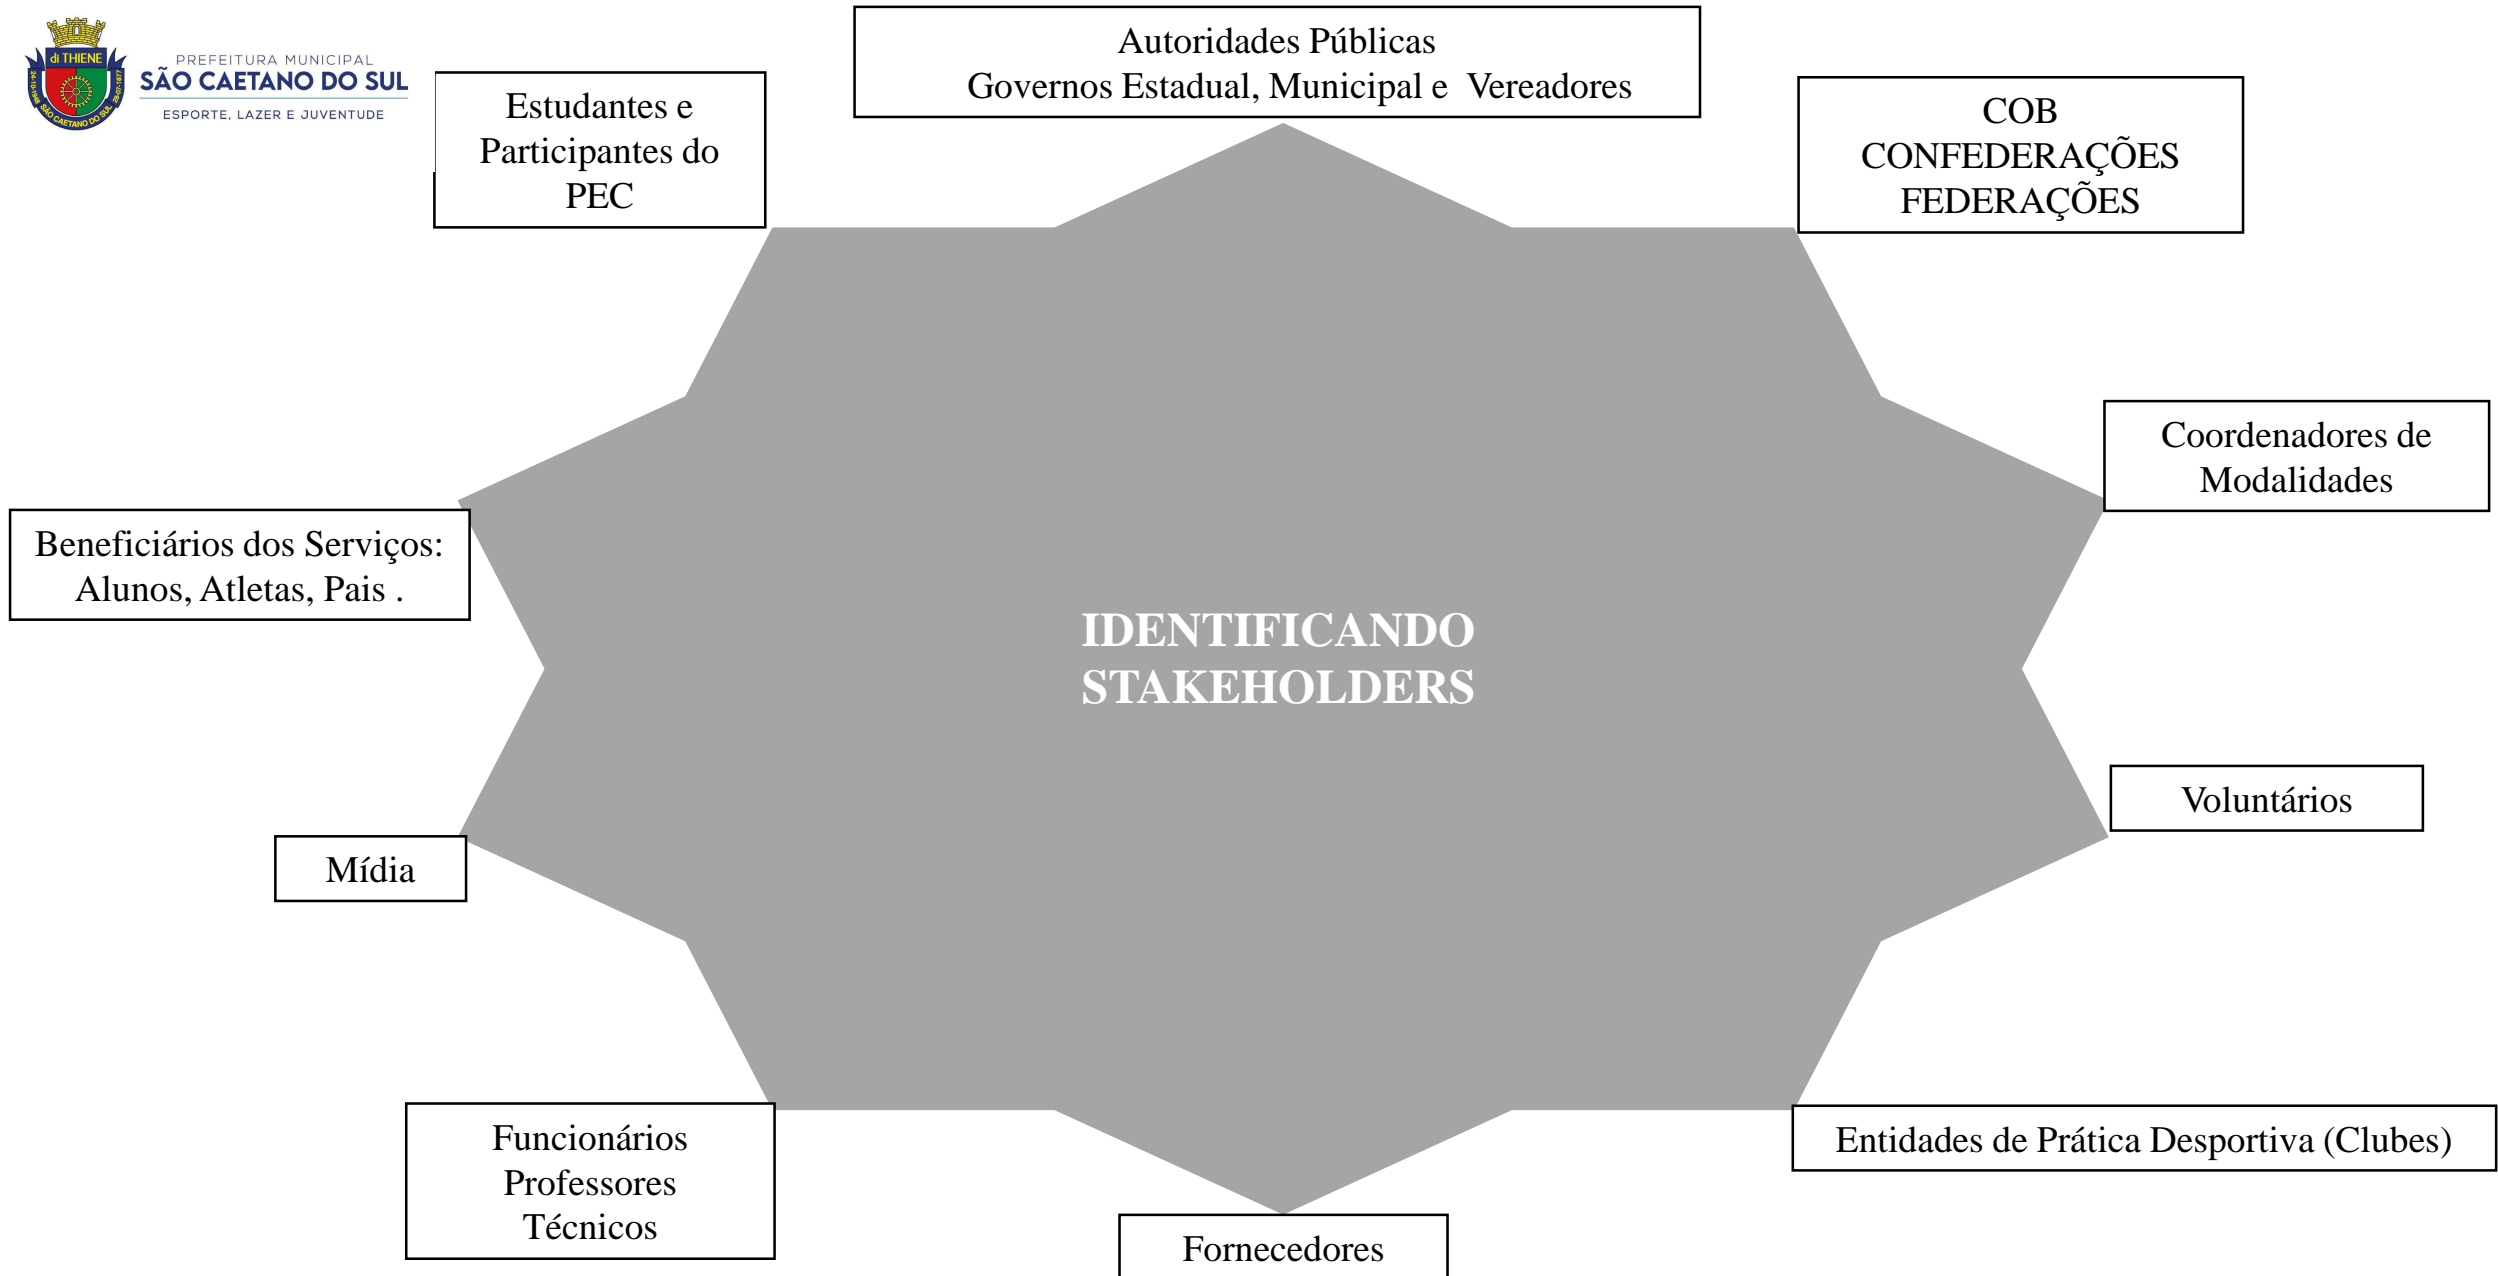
di THIENE
24-10-1948 SÃO CAETANO DO SUL 28-07-1877

PREFEITURA MUNICIPAL
SÃO CAETANO DO SUL
ESPORTE, LAZER E JUVENTUDE

Estudantes e Participantes do PEC

Autoridades Públicas
Governos Estadual, Municipal e Vereadores

COB
CONFEDERAÇÕES
FEDERAÇÕES

Coordenadores de Modalidades

Beneficiários dos Serviços: Alunos, Atletas, Pais .

IDENTIFICANDO STAKEHOLDERS

Voluntários

Mídia

Funcionários
Professores
Técnicos

Entidades de Prática Desportiva (Clubes)

Fornecedores